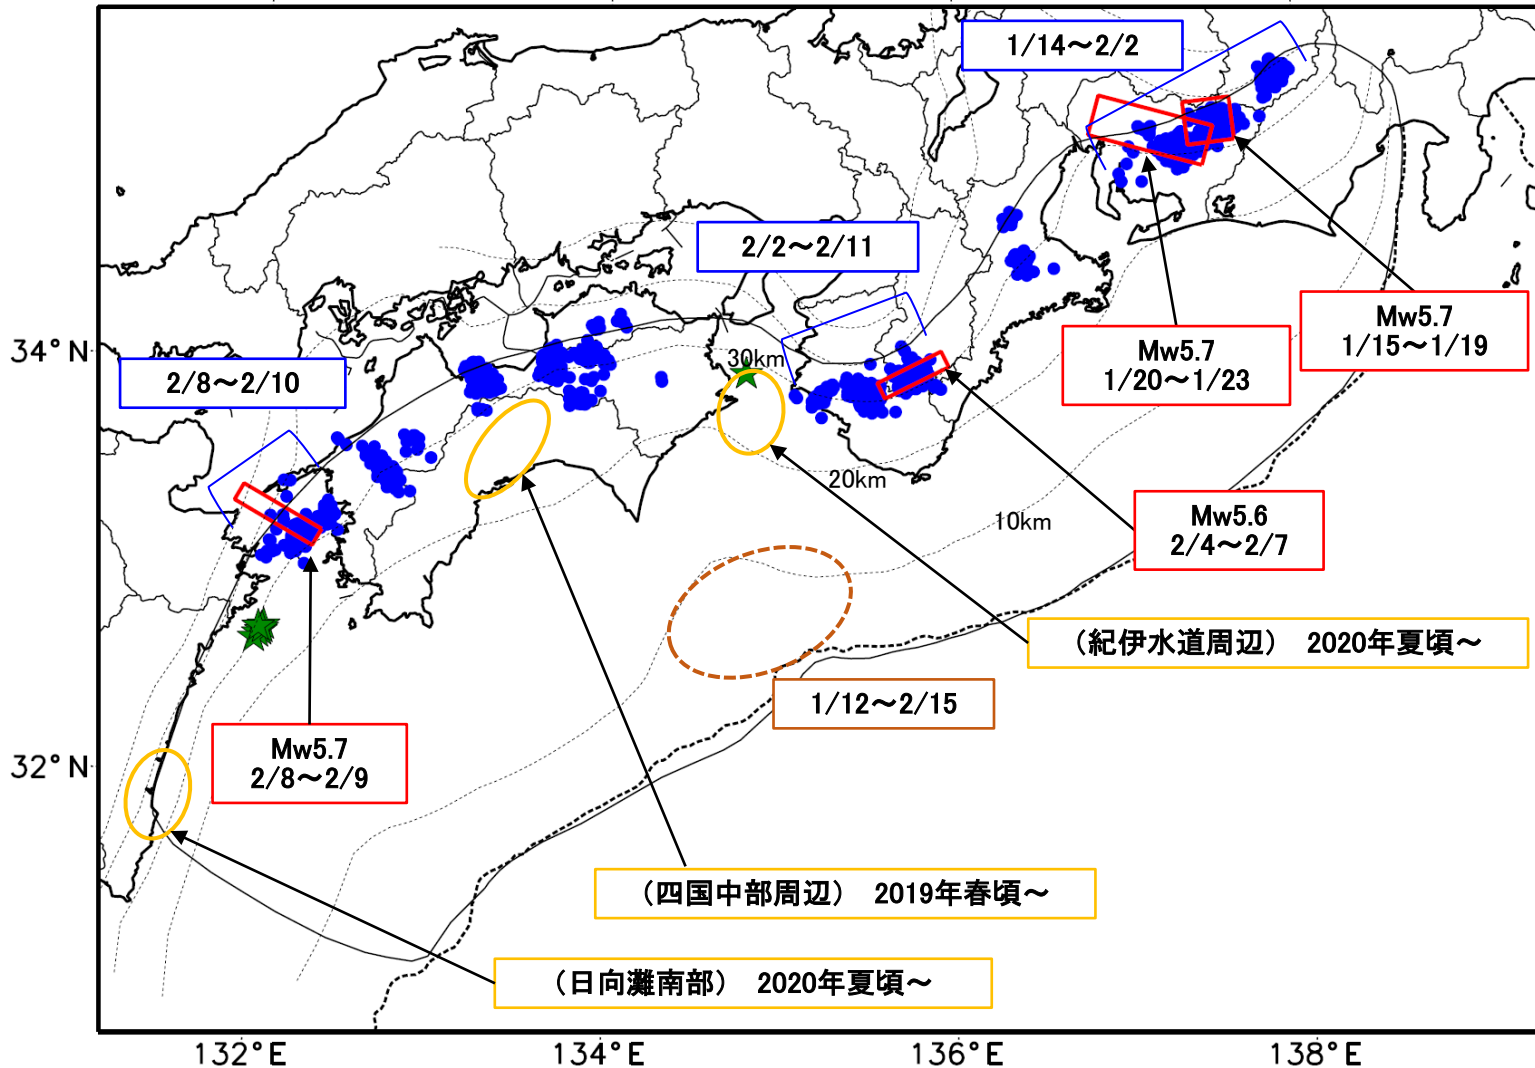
1/14～2/2

2/2～2/11

34° N

2/8～2/10

30km

Mw5.7
1/15～1/19

Mw5.7
1/20～1/23

20km

10km

Mw5.6
2/4～2/7

（紀伊水道周辺） 2020年夏頃～

1/12～2/15

32° N

Mw5.7
2/8～2/9

（四国中部周辺） 2019年春頃～

（日向灘南部） 2020年夏頃～

132° E

134° E

136° E

138° E